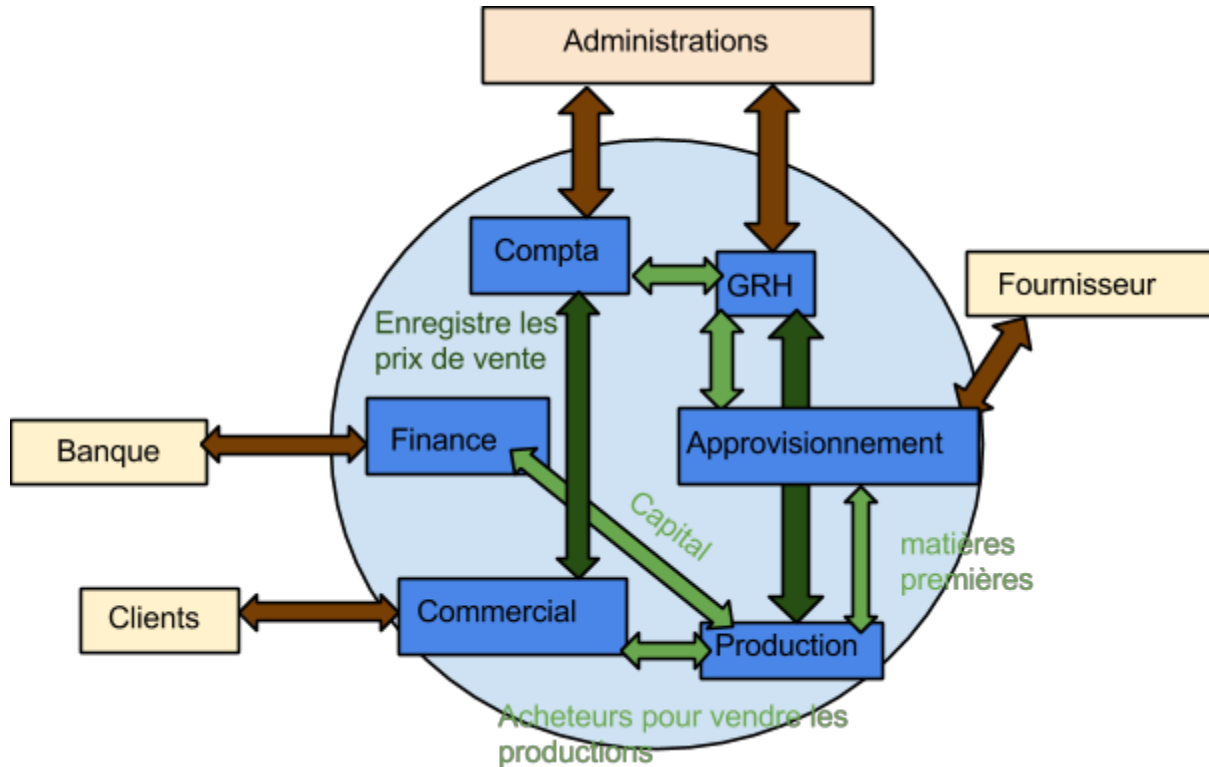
Administrations

Compta

GRH

Fournisseur

Enregistre les prix de vente

Banque

Finance

Approvisionnement

Capital

matières premières

Clients

Commercial

Production

Acheteurs pour vendre les productions